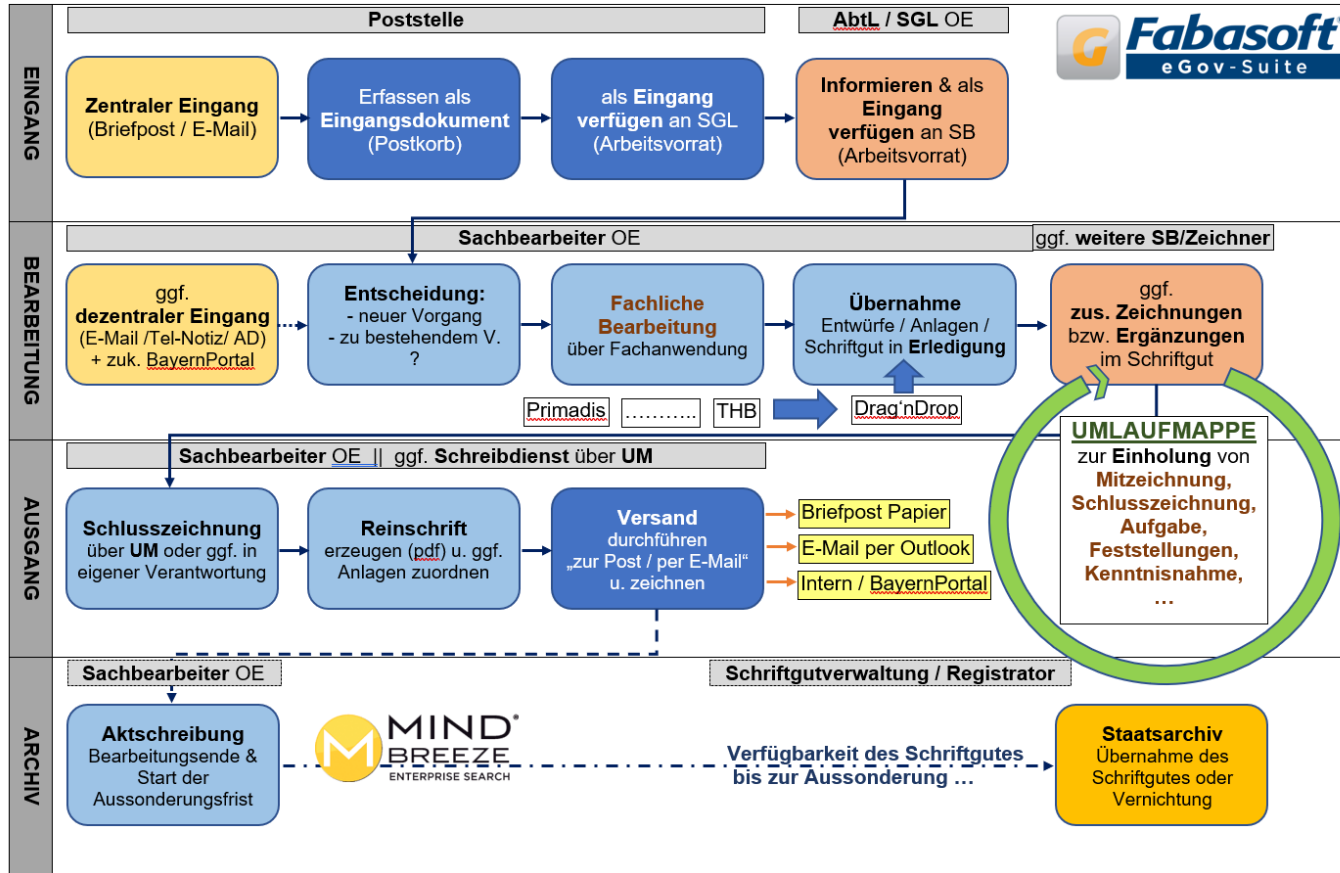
EINGANG

Poststelle

AbtL / SGL OE

Fabasoft eGov-Suite

Zentraler Eingang (Briefpost / E-Mail)

Erfassen als Eingangsdokument (Postkorb)

als Eingang verfügen an SGL (Arbeitsvorrat)

Informieren & als Eingang verfügen an SB (Arbeitsvorrat)

BEARBEITUNG

Sachbearbeiter OE

ggf. weitere SB/Zeichner

ggf. dezentraler Eingang (E-Mail /Tel-Notiz/ AD) + zuk. BayernPortal

Entscheidung: - neuer Vorgang - zu bestehendem V. ?

Fachliche Bearbeitung über Fachanwendung

Übernahme Entwürfe / Anlagen / Schriftgut in Erledigung

ggf. zus. Zeichnungen bzw. Ergänzungen im Schriftgut

Primadis ……….. THB

Drag'nDrop

AUSGANG

Sachbearbeiter OE || ggf. Schreibdienst über UM

UMLAUFMAPPE zur Einholung von Mitzeichnung, Schlusszeichnung, Aufgabe, Feststellungen, Kenntnisnahme, …

Schlusszeichnung über UM oder ggf. in eigener Verantwortung

Reinschrift erzeugen (pdf) u. ggf. Anlagen zuordnen

Versand durchführen „zur Post / per E-Mail" u. zeichnen

Briefpost Papier

E-Mail per Outlook

Intern / BayernPortal

ARCHIV

Sachbearbeiter OE

Schriftgutverwaltung / Registrator

Aktschreibung Bearbeitungsende & Start der Aussonderungsfrist

MIND BREEZE ENTERPRISE SEARCH

Verfügbarkeit des Schriftgutes bis zur Aussonderung …

Staatsarchiv Übernahme des Schriftgutes oder Vernichtung